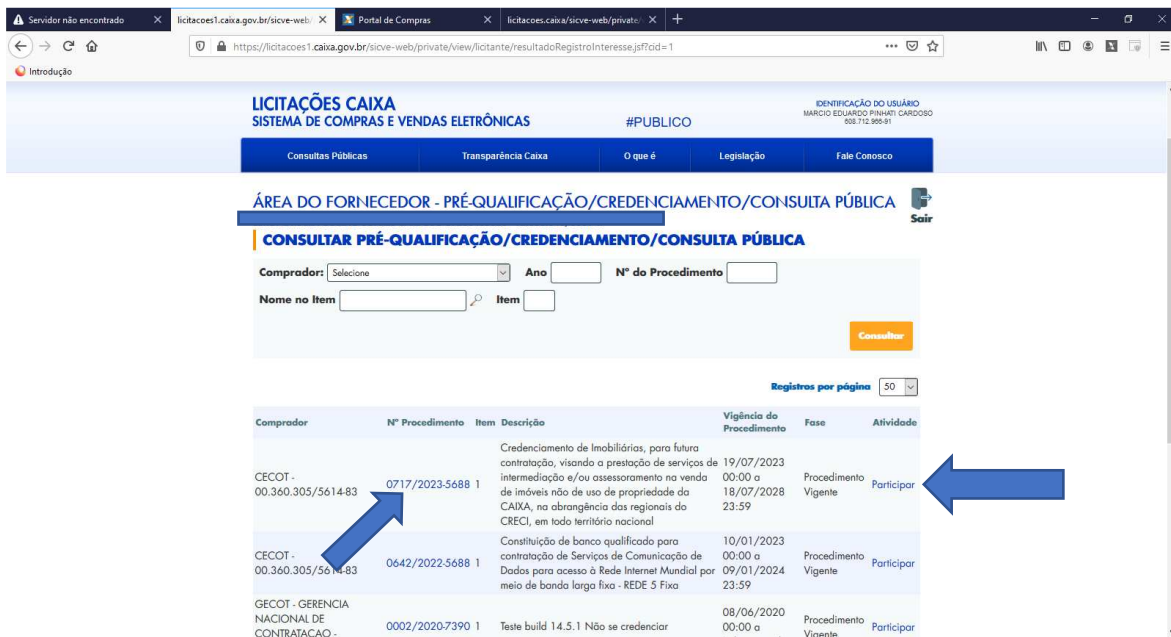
Servidor não encontrado × licitacoes1.caixa.gov.br/sicve-web/ × Portal de Compras × licitacoes.caixa/sicve-web/private/ × +

https://licitacoes1.caixa.gov.br/sicve-web/private/view/licitante/resultadoRegistroInteresse.jsf?cid=1

Introdução

LICITAÇÕES CAIXA
SISTEMA DE COMPRAS E VENDAS ELETRÔNICAS

#PUBLICO

IDENTIFICAÇÃO DO USUÁRIO
MARCIO EDUARDO PINHATI CARDOSO
608.712.965-91

Consultas Públicas | Transparência Caixa | O que é | Legislação | Fale Conosco

ÁREA DO FORNECEDOR - PRÉ-QUALIFICAÇÃO/CREDENCIAMENTO/CONSULTA PÚBLICA

Sair

CONSULTAR PRÉ-QUALIFICAÇÃO/CREDENCIAMENTO/CONSULTA PÚBLICA

Comprador: Selecione Ano Nº do Procedimento

Nome no Item Item

Consultar

Registros por página 50

| Comprador | Nº Procedimento | Item | Descrição | Vigência do Procedimento | Fase | Atividade |
|---|---|---|---|---|---|---|
| CECOT - 00.360.305/5614-83 | 0717/2023-5688 | 1 | Credenciamento de Imobiliárias, para futura contratação, visando a prestação de serviços de intermediação e/ou assessoramento na venda de imóveis não de uso de propriedade da CAIXA, na abrangência das regionais do CRECI, em todo território nacional | 19/07/2023 00:00 a 18/07/2028 23:59 | Procedimento Vigente | Participar |
| CECOT - 00.360.305/5614-83 | 0642/2022-5688 | 1 | Constituição de banco qualificado para contratação de Serviços de Comunicação de Dados para acesso à Rede Internet Mundial por meio de banda larga fixa - REDE 5 Fixa | 10/01/2023 00:00 a 09/01/2024 23:59 | Procedimento Vigente | Participar |
| GECOT - GERENCIA NACIONAL DE CONTRATACAO - | 0002/2020-7390 | 1 | Teste build 14.5.1 Não se credenciar | 08/06/2020 00:00 a | Procedimento Vigente | Participar |